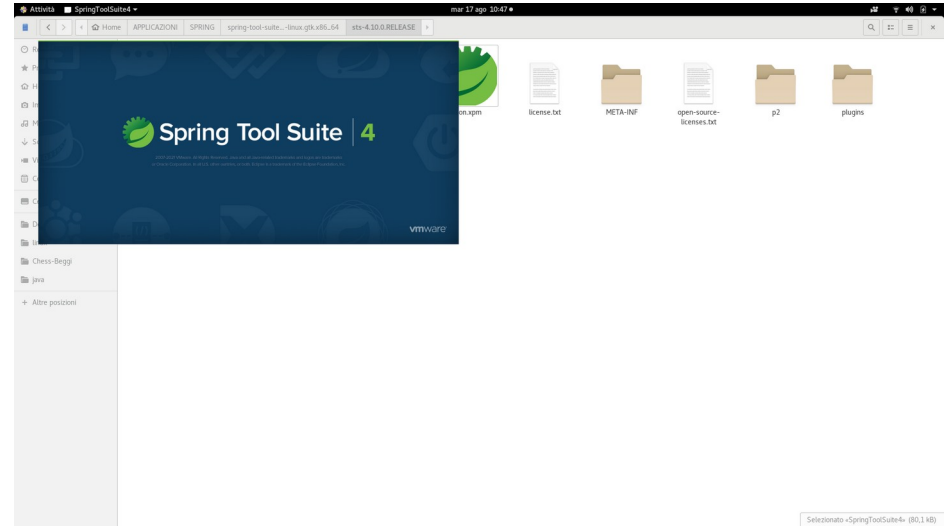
Attività SpringToolSuite4 ▾

mar 17 ago 10:47 ●

Home APPLICAZIONI SPRING spring-tool-suite...-linux.gtk.x86_64 sts-4.10.0.RELEASE

Spring Tool Suite 4

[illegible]

vmware

on.xpm

license.txt

META-INF

open-source-licenses.txt

p2

plugins

Chess-Beggi

java

+ Altre posizioni

Selezionato «SpringToolSuite4» (80,1 kB)